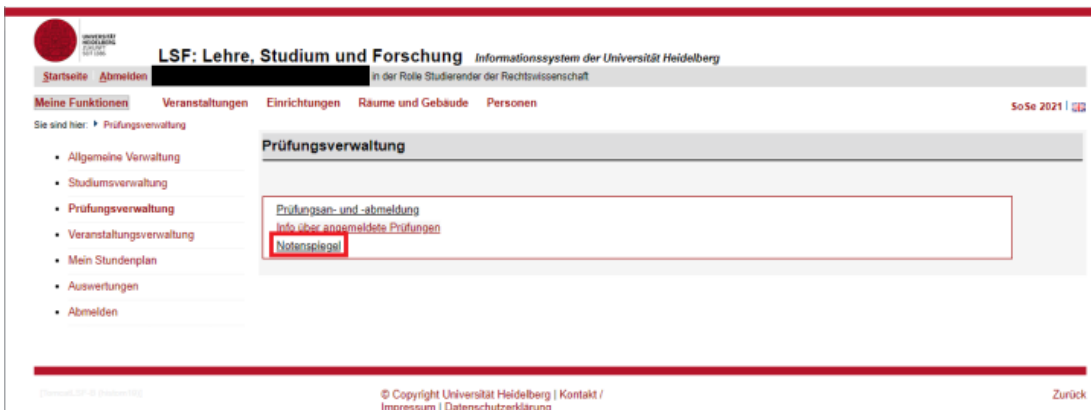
UNIVERSITÄT HEIDELBERG ZUKUNFT SEIT 1386

LSF: Lehre, Studium und Forschung Informationssystem der Universität Heidelberg

Startseite Abmelden in der Rolle Studierender der Rechtswissenschaft

Meine Funktionen Veranstaltungen Einrichtungen Räume und Gebäude Personen

SoSe 2021

Sie sind hier: Prüfungsverwaltung

- Allgemeine Verwaltung
- Studiumsverwaltung
- Prüfungsverwaltung
- Veranstaltungsverwaltung
- Mein Stundenplan
- Auswertungen
- Abmelden

Prüfungsverwaltung

Prüfungsan- und -abmeldung
Info über angemeldete Prüfungen
Notenspiegel

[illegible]

© Copyright Universität Heidelberg | Kontakt / Impressum | Datenschutzerklärung

Zurück